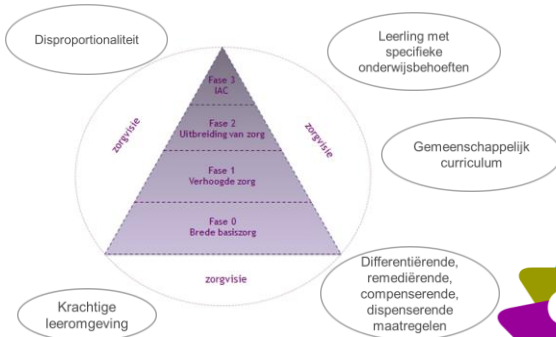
Disproportionaliteit

Leerling met specifieke onderwijsbehoeften

Fase 3
IAC

Fase 2
Uitbreiding van zorg

Fase 1
Verhoogde zorg

Fase 0
Brede basiszorg

zorgvisie

zorgvisie

zorgvisie

Gemeenschappelijk curriculum

Differentiërende, remediërende, compenserende, dispenserende maatregelen

Krachtige leeromgeving